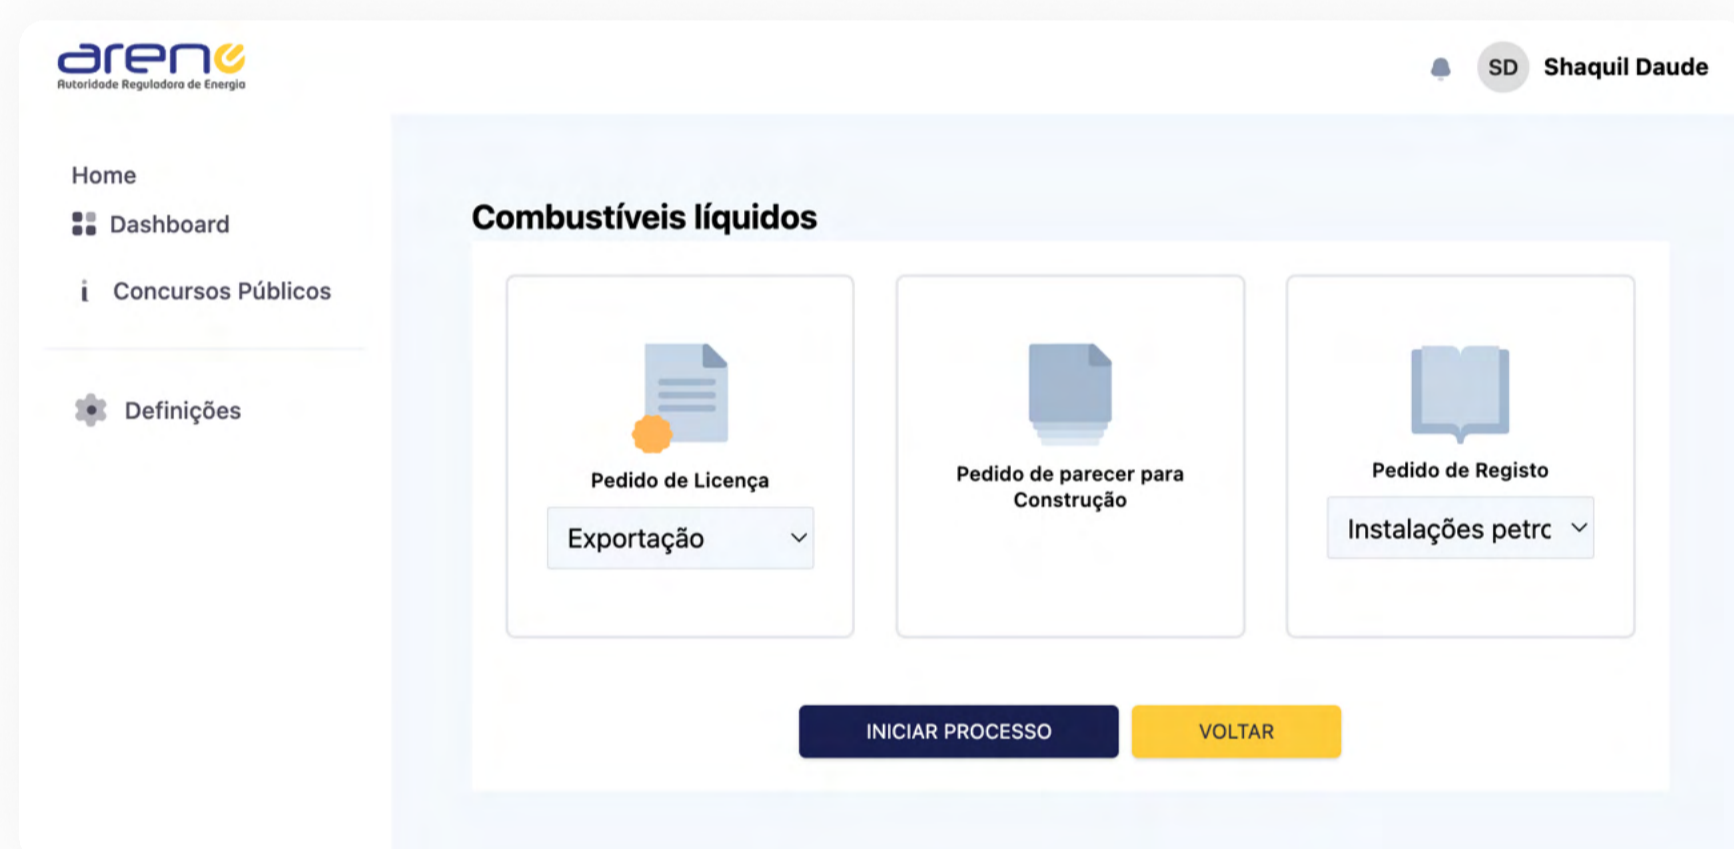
arene
Autoridade Reguladora de Energia

SD Shaquil Daude

Home

Dashboard

Concursos Públicos

Definições

Combustíveis líquidos

Pedido de Licença

Exportação

Pedido de parecer para Construção

Pedido de Registo

Instalações petrc

INICIAR PROCESSO

VOLTAR